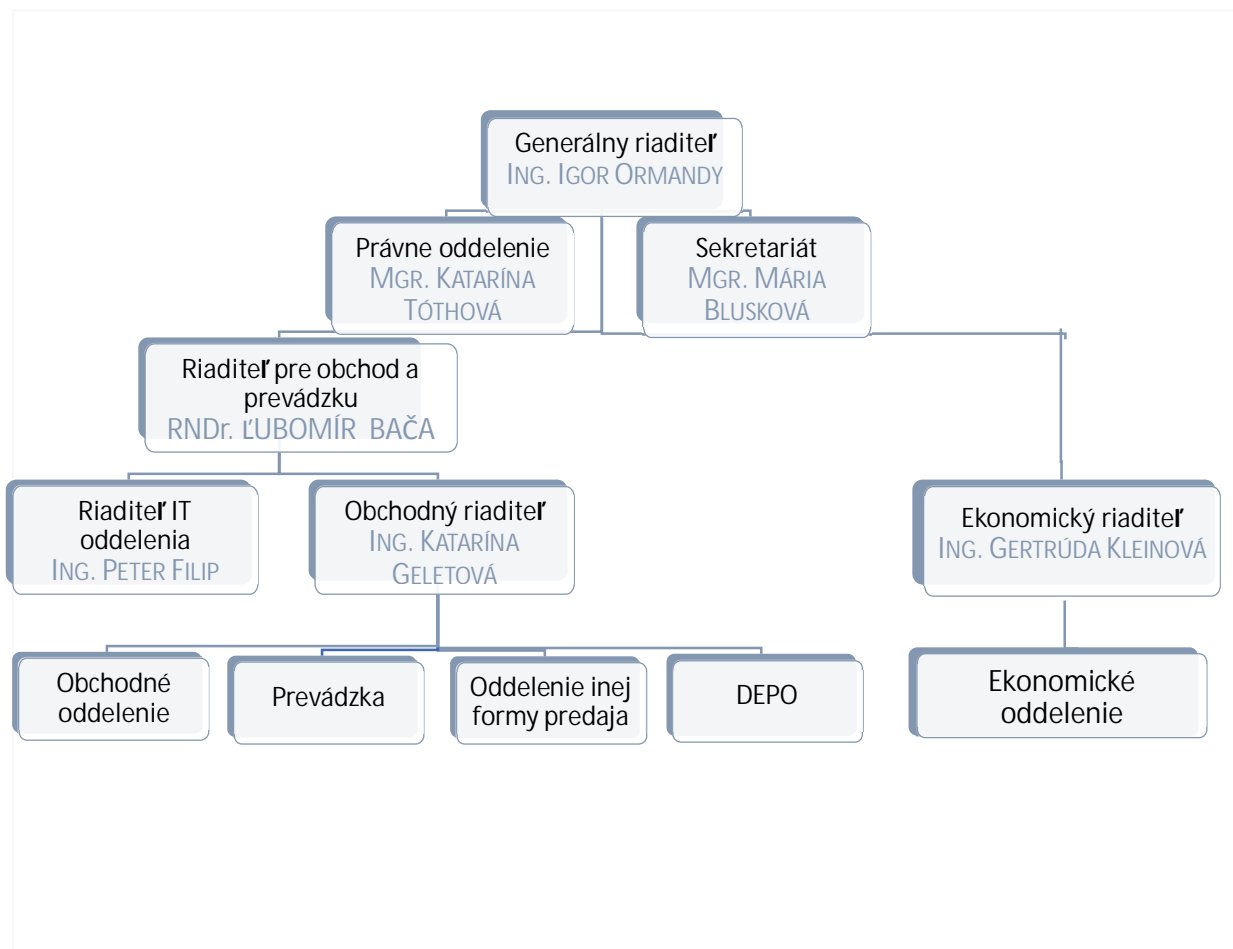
Generálny riaditeľ
ING. IGOR ORMANDY

Právne oddelenie
MGR. KATARÍNA TÓTHOVÁ

Sekretariát
MGR. MÁRIA BLUSKOVÁ

Riaditeľ pre obchod a prevádzku
RNDr. ĽUBOMÍR BAČA

Riaditeľ IT oddelenia
ING. PETER FILIP

Obchodný riaditeľ
ING. KATARÍNA GELETOVÁ

Ekonomický riaditeľ
ING. GERTRÚDA KLEINOVÁ

Obchodné oddelenie

Prevádzka

Oddelenie inej formy predaja

DEPO

Ekonomické oddelenie